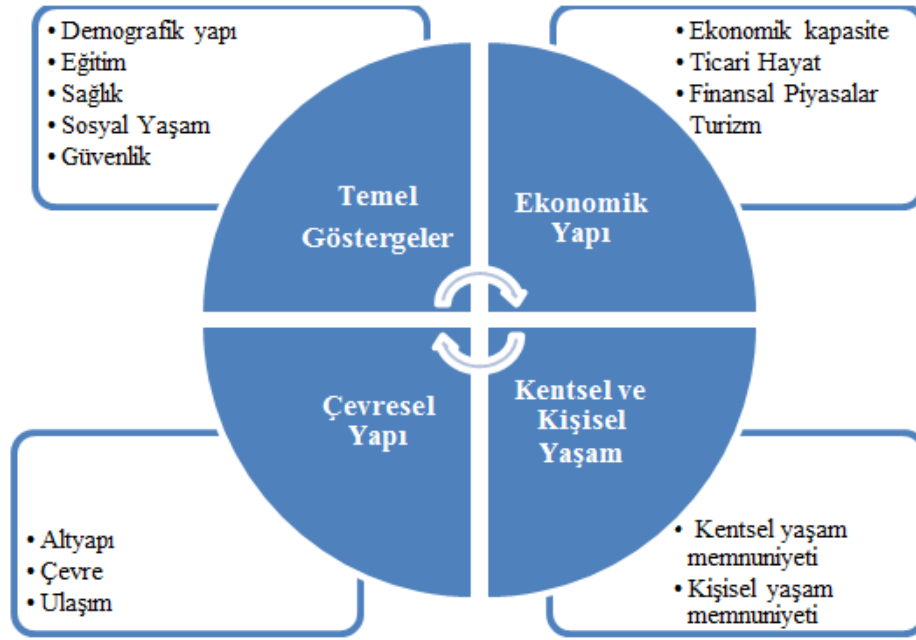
• Demografik yapı
• Eğitim
• Sağlık
• Sosyal Yaşam
• Güvenlik

• Ekonomik kapasite
• Ticari Hayat
• Finansal Piyasalar Turizm

Temel Göstergeler

Ekonomik Yapı

Çevresel Yapı

Kentsel ve Kişisel Yaşam

• Altyapı
• Çevre
• Ulaşım

• Kentsel yaşam memnuniyeti
• Kişisel yaşam memnuniyeti